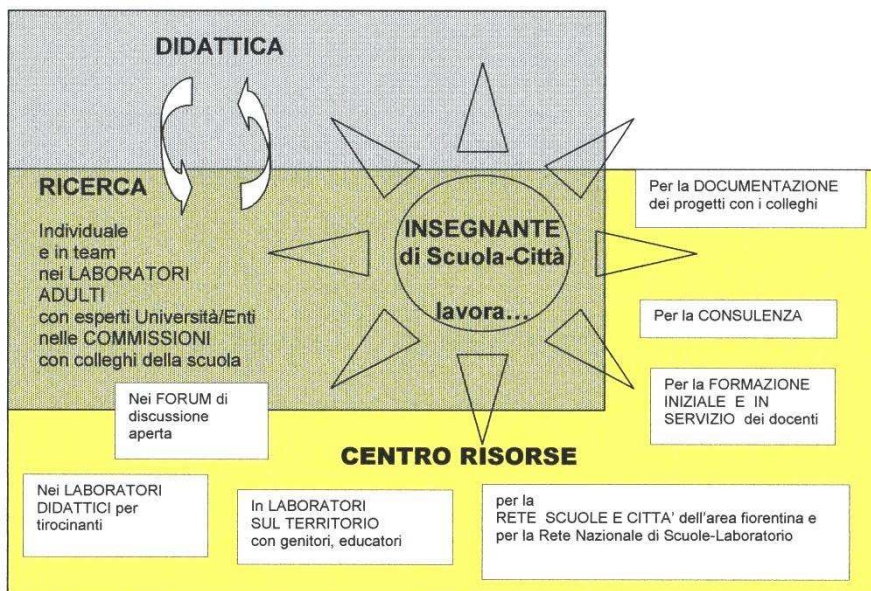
DIDATTICA

RICERCA

Individuale e in team nei LABORATORI ADULTI con esperti Università/Enti nelle COMMISSIONI con colleghi della scuola

INSEGNANTE di Scuola-Città

lavora...

Per la DOCUMENTAZIONE dei progetti con i colleghi

Per la CONSULENZA

Per la FORMAZIONE INIZIALE E IN SERVIZIO dei docenti

Nei FORUM di discussione aperta

CENTRO RISORSE

Nei LABORATORI DIDATTICI per tirocinanti

In LABORATORI SUL TERRITORIO con genitori, educatori

per la RETE SCUOLE E CITTA' dell'area fiorentina e per la Rete Nazionale di Scuole-Laboratorio